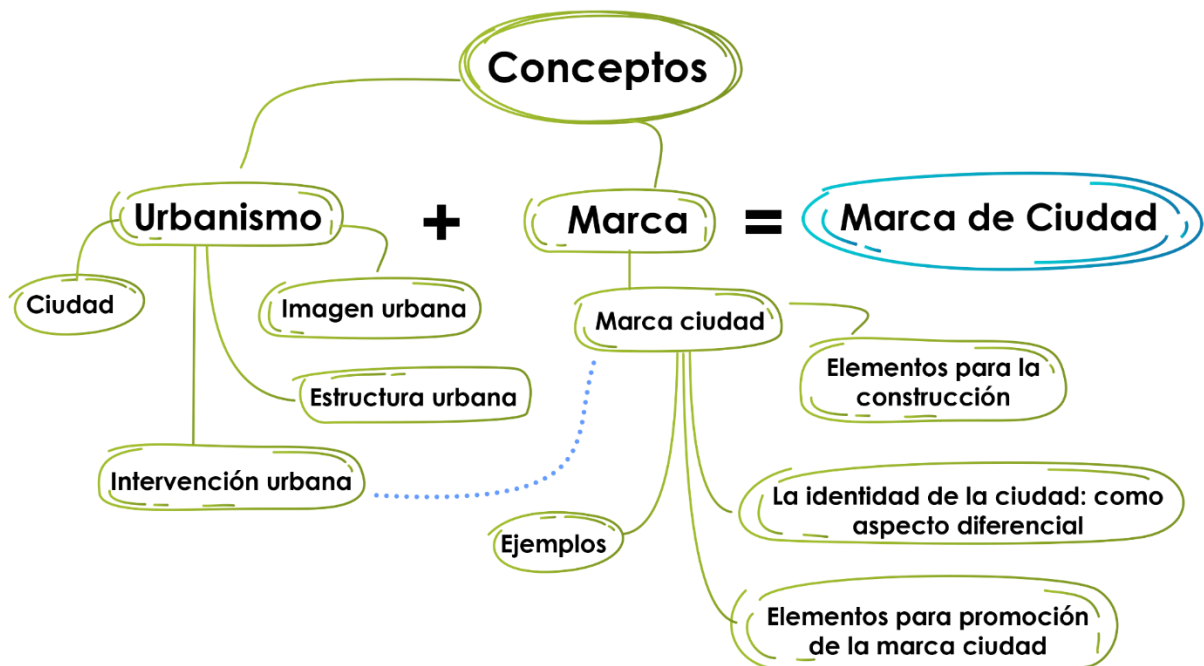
Conceptos

Urbanismo + Marca = Marca de Ciudad

Ciudad

Imagen urbana

Estructura urbana

Intervención urbana

Marca ciudad

Elementos para la construcción

La identidad de la ciudad: como aspecto diferencial

Ejemplos

Elementos para promoción de la marca ciudad